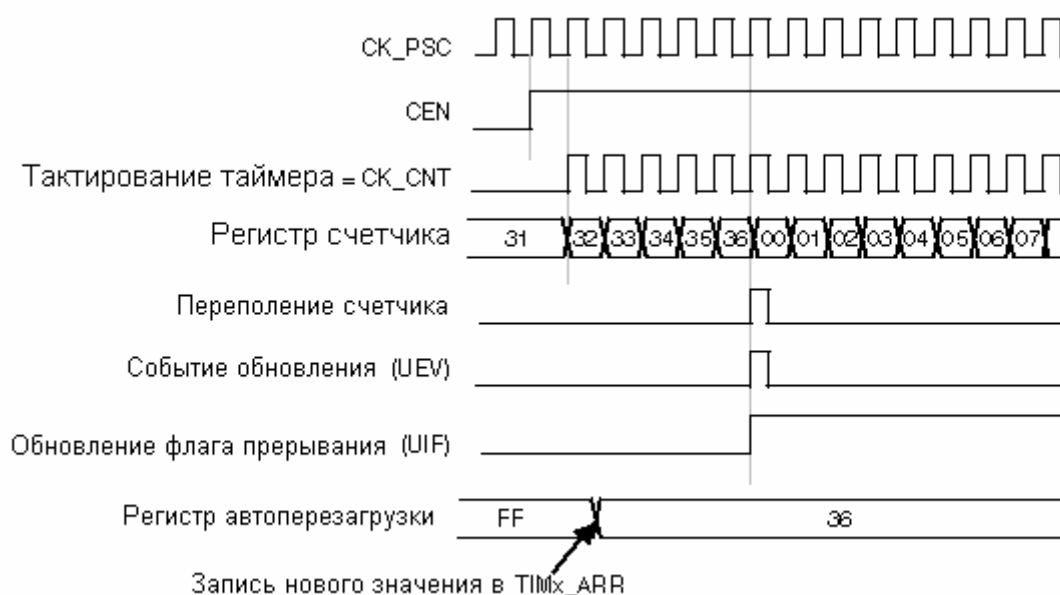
CK_PSC

CEN

Тактирование таймера = CK_CNT

Регистр счетчика 31 32 33 34 35 36 00 01 02 03 04 05 06 07

Переполение счетчика

Событие обновления (UEV)

Обновление флага прерывания (UIF)

Регистр автоперезагрузки FF 36

Запись нового значения в TIMx_ARR